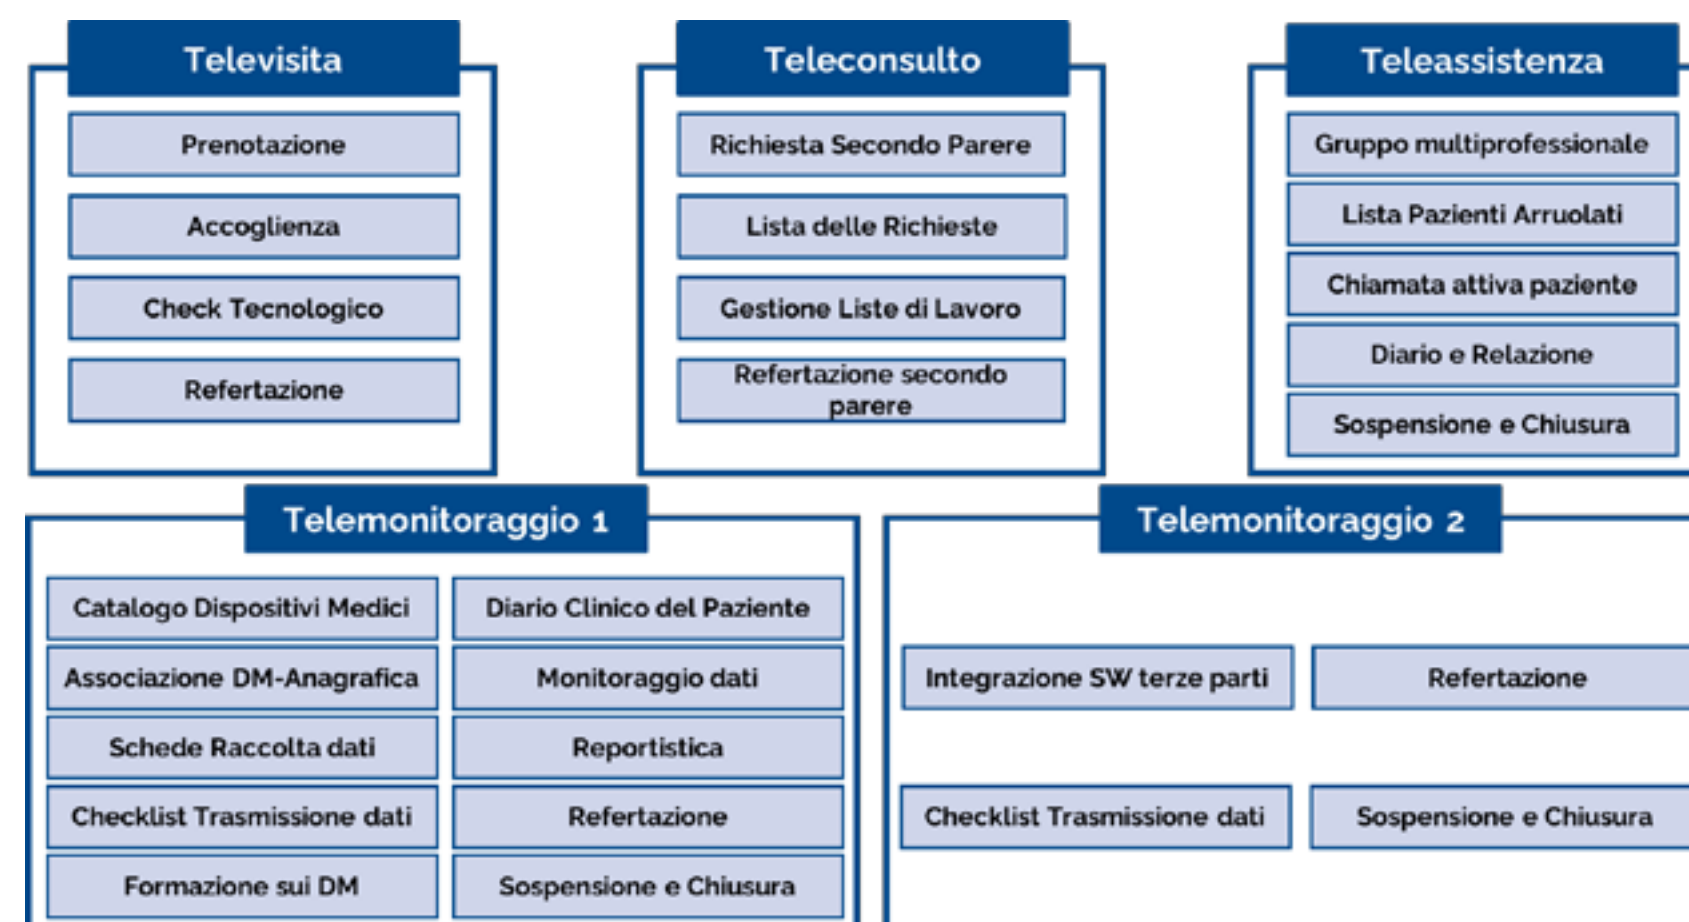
Televisita

Prenotazione

Accoglienza

Check Tecnologico

Refertazione

Teleconsulto

Richiesta Secondo Parere

Lista delle Richieste

Gestione Liste di Lavoro

Refertazione secondo parere

Teleassistenza

Gruppo multiprofessionale

Lista Pazienti Arruolati

Chiamata attiva paziente

Diario e Relazione

Sospensione e Chiusura

Telemonitoraggio 1

Catalogo Dispositivi Medici

Diario Clinico del Paziente

Associazione DM-Anagrafica

Monitoraggio dati

Schede Raccolta dati

Reportistica

Checklist Trasmissione dati

Refertazione

Formazione sui DM

Sospensione e Chiusura

Telemonitoraggio 2

Integrazione SW terze parti

Refertazione

Checklist Trasmissione dati

Sospensione e Chiusura